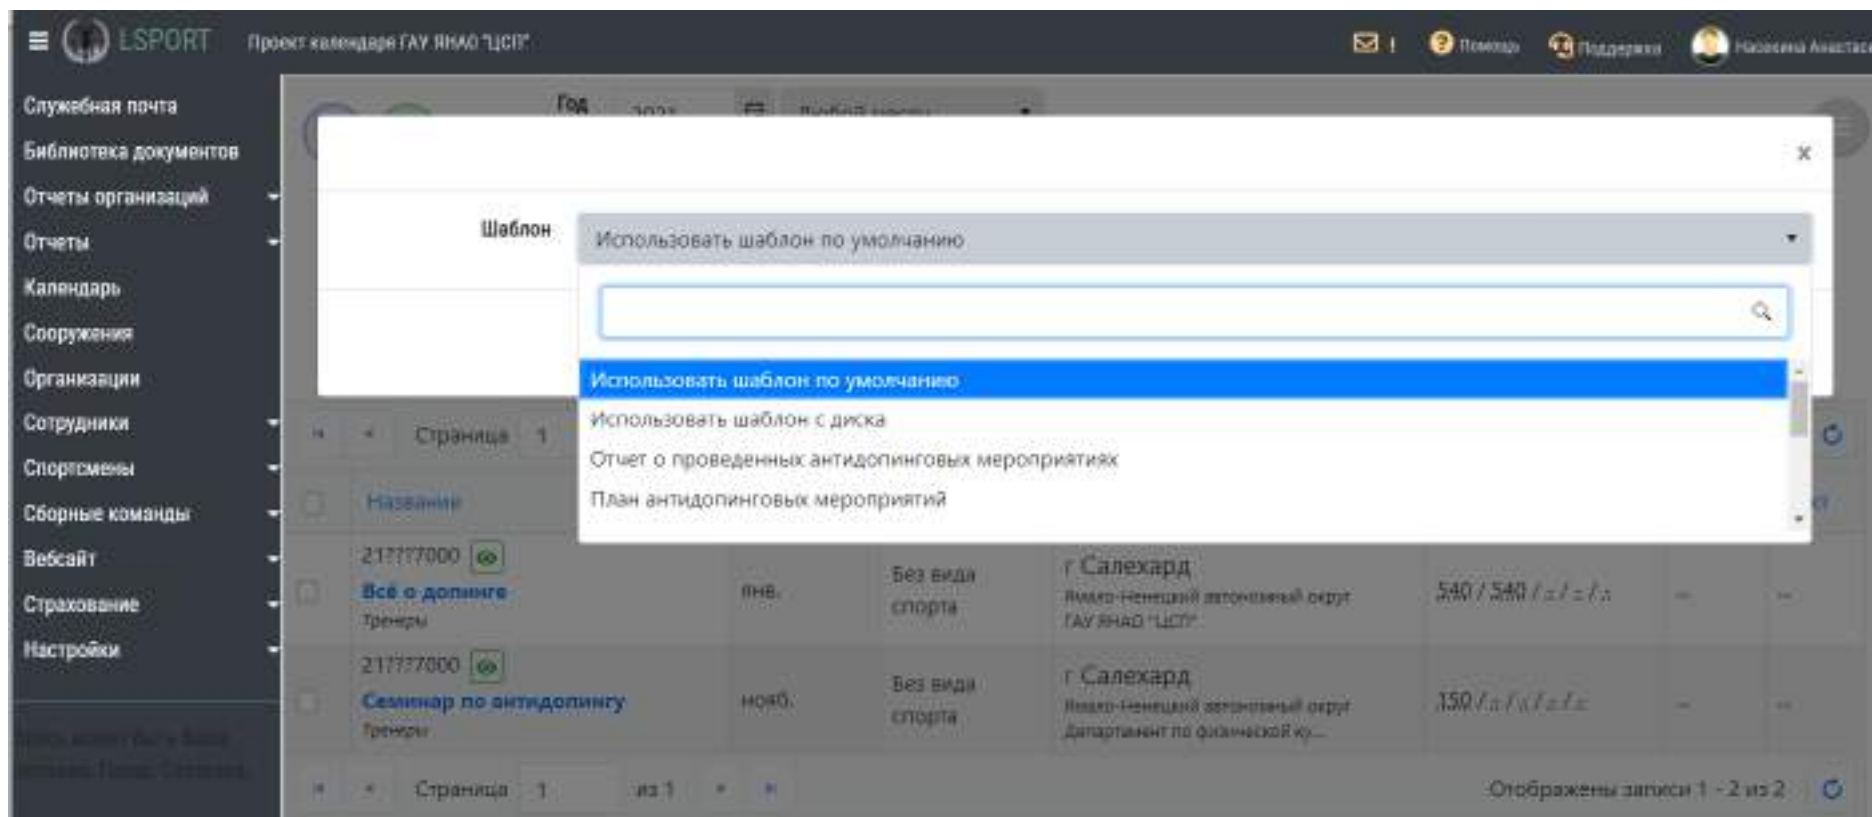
LSPORT Проект календаря ГАУ ЯНАО "ЦСП"

Помощь Поддержка Насонова Анастас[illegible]

Служебная почта
Библиотека документов
Отчеты организаций
Отчеты
Календарь
Сооружения
Организации
Сотрудники
Спортсмены
Сборные команды
Вебсайт
Страхование
Настройки

Год

×

Шаблон

Использовать шаблон по умолчанию

Использовать шаблон по умолчанию
Использовать шаблон с диска
Отчет о проведенных антидопинговых мероприятиях
План антидопинговых мероприятий

Страница 1

Название

21??77000
Всё о допинге
Тренеры
янв.
Без вида спорта
г Салехард
Ямало-Ненецкий автономный округ
ГАУ ЯНАО "ЦСП"
540 / 540 / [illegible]

21??77000
Семинар по антидопингу
Тренеры
нояб.
Без вида спорта
г Салехард
Ямало-Ненецкий автономный округ
Департамент по физической ку...
350 / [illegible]

Страница 1 из 1

Отображены записи 1 - 2 из 2